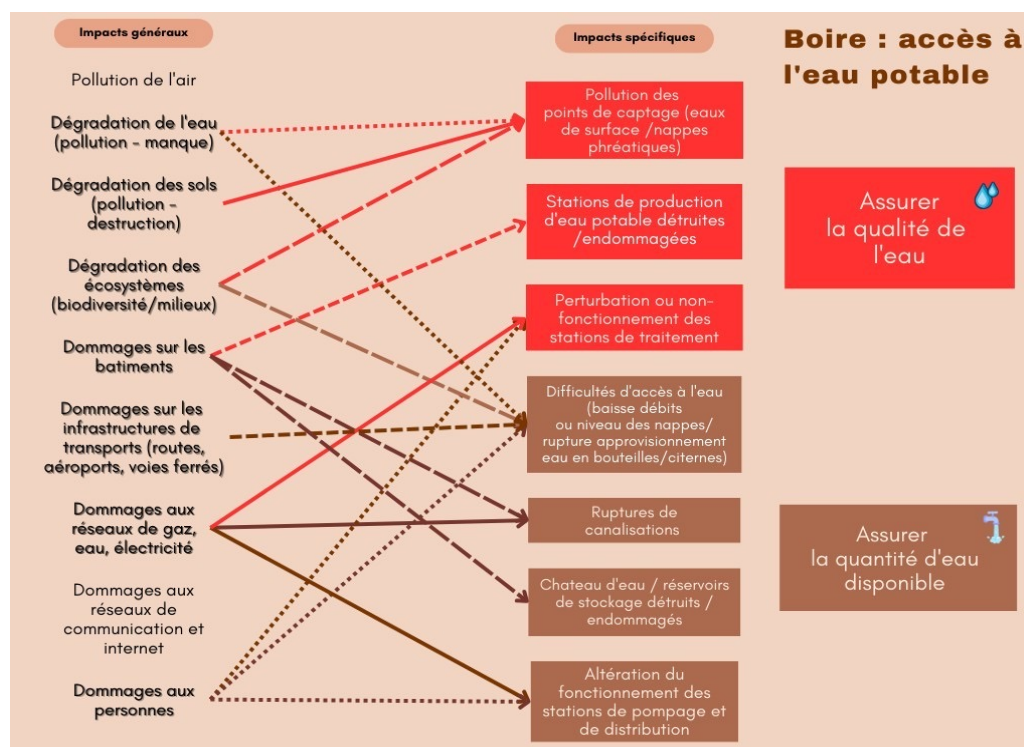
Impacts généraux

Impacts spécifiques

Boire : accès à l'eau potable

Pollution de l'air

Dégradation de l'eau (pollution - manque)

Dégradation des sols (pollution - destruction)

Dégradation des écosystèmes (biodiversité/milieux)

Dommages sur les batiments

Dommages sur les infrastructures de transports (routes, aéroports, voies ferrés)

Dommages aux réseaux de gaz, eau, électricité

Dommages aux réseaux de communication et internet

Dommages aux personnes

Pollution des points de captage (eaux de surface /nappes phréatiques)

Stations de production d'eau potable détruites /endommagées

Perturbation ou non-fonctionnement des stations de traitement

Difficultés d'accès à l'eau (baisse débits ou niveau des nappes/ rupture approvisionnement eau en bouteilles/citernes)

Ruptures de canalisations

Chateau d'eau / réservoirs de stockage détruits / endommagés

Altération du fonctionnement des stations de pompage et de distribution

Assurer la qualité de l'eau

Assurer la quantité d'eau disponible